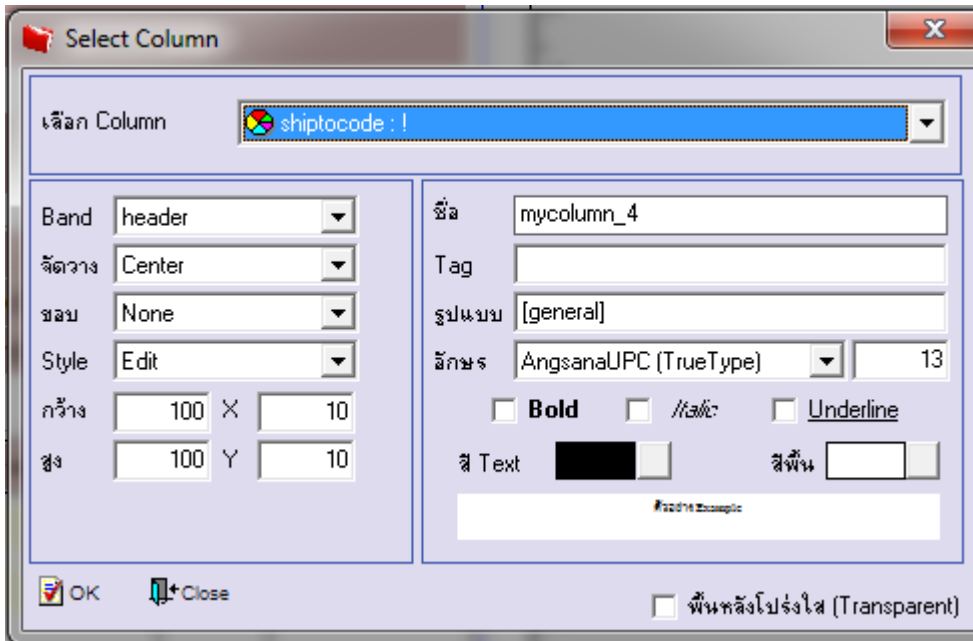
Select Column

เลือก Column
shiptocode : !

Band
header
จัดวาง
Center
ขอบ
None
Style
Edit
กว้าง
100
X
10
สูง
100
Y
10

ชื่อ
mycolumn_4
Tag
รูปแบบ
[general]
อักษร
AngsanaUPC (TrueType)
13
Bold
Italic
Underline
สี Text
สีพื้น
ตัวอย่าง Example

OK
Close
พื้นหลังโปร่งใส (Transparent)